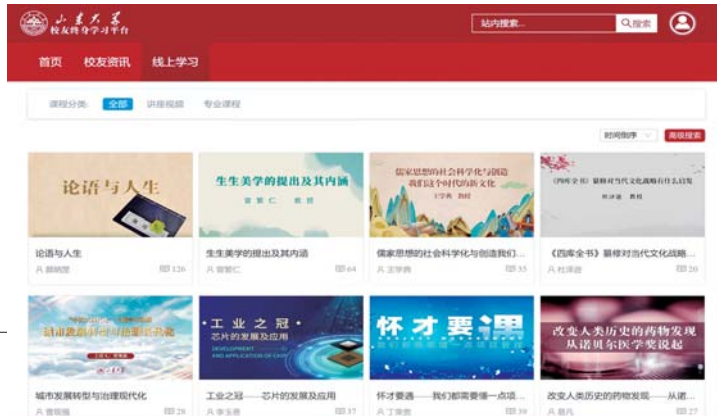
山东大学
校友终身学习平台

站内搜索...
Q搜索

首页 校友资讯 线上学习

课程分类: 全部 讲座视频 专业课程

时间倒序 高级搜索

论语与人生

论语与人生
颜炳罡
126

生生美学的提出及其内涵
曾繁仁 教授

生生美学的提出及其内涵
曾繁仁
64

儒家思想的社会科学化与创造我们这个时代的新文化
王学典 教授

儒家思想的社会科学化与创造我们...
王学典
35

《四库全书》编修对当代文化战略有什么启发
杜泽逊 教授

《四库全书》编修对当代文化战略...
杜泽逊
20

城市发展转型与治理现代化
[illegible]
29

工业之冠
芯片的发展及应用
DEVELOPMENT AND APPLICATION OF CHIP

工业之冠——芯片的发展及应用
李玉香
17

怀才要课

怀才要课——我们都需要懂一点项...
丁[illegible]
30

改变人类历史的药物发现
从诺贝尔医学奖说起

改变人类历史的药物发现——从诺...
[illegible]
27